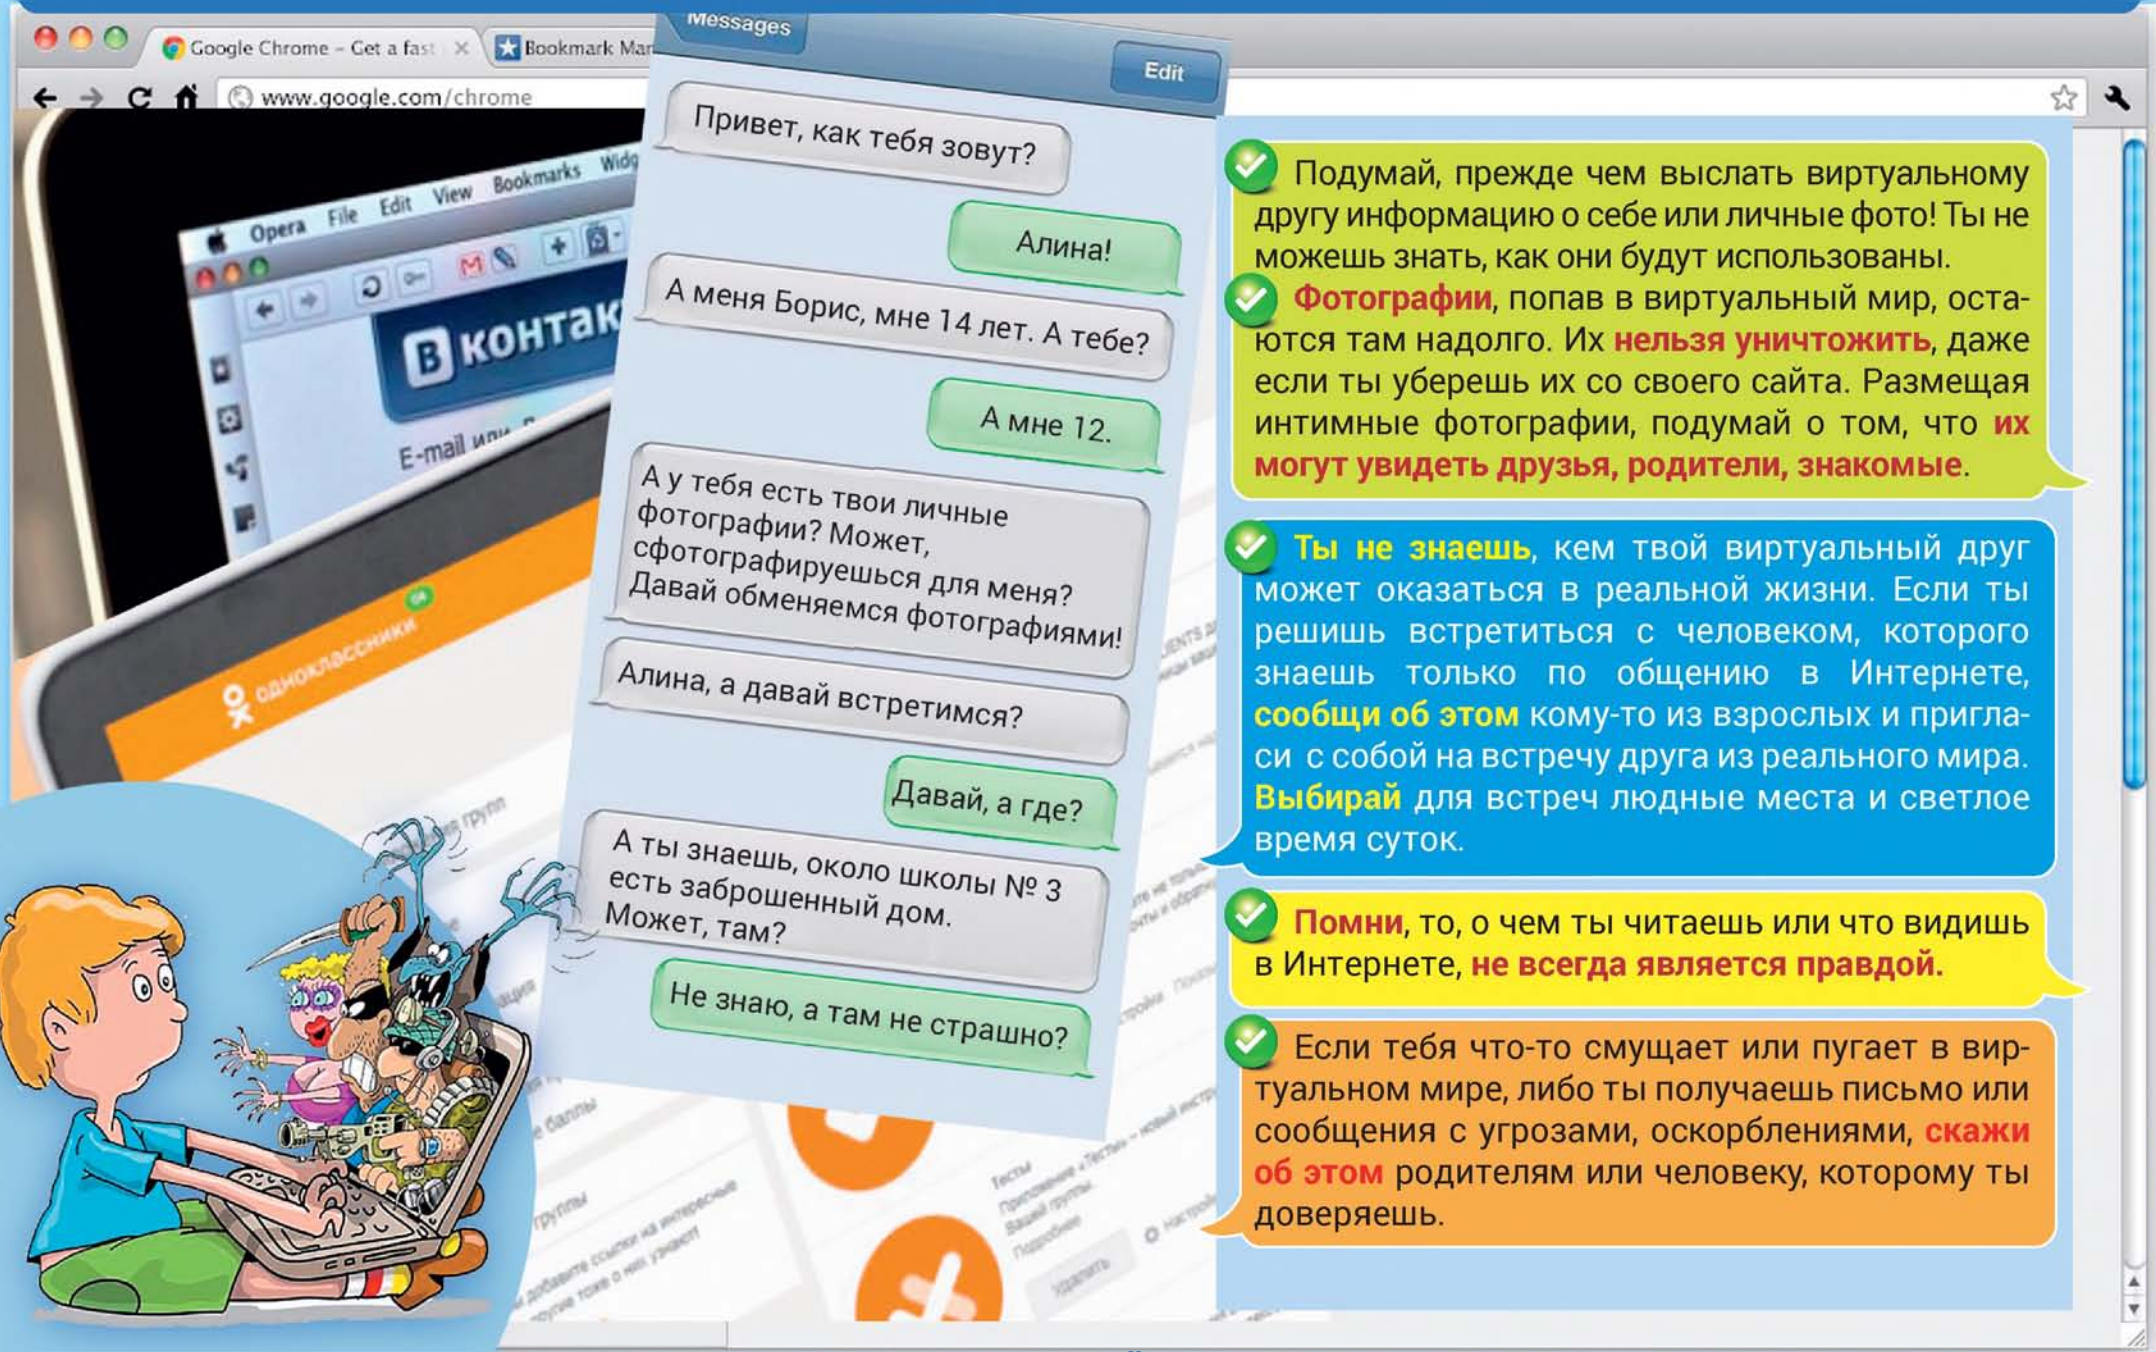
Google Chrome – Get a fast
Bookmark Mar
www.google.com/chrome

Opera File Edit View Bookmarks Widg

В контак
E-mail или

одноклассники

Messages
Edit

Привет, как тебя зовут?

Алина!

А меня Борис, мне 14 лет. А тебе?

А мне 12.

А у тебя есть твои личные фотографии? Может, сфотографируешься для меня? Давай обменяемся фотографиями!

Алина, а давай встретимся?

Давай, а где?

А ты знаешь, около школы № 3 есть заброшенный дом. Может, там?

Не знаю, а там не страшно?

Подумай, прежде чем выслать виртуальному другу информацию о себе или личные фото! Ты не можешь знать, как они будут использованы.

Фотографии, попав в виртуальный мир, остаются там надолго. Их нельзя уничтожить, даже если ты уберешь их со своего сайта. Размещая интимные фотографии, подумай о том, что их могут увидеть друзья, родители, знакомые.

Ты не знаешь, кем твой виртуальный друг может оказаться в реальной жизни. Если ты решишь встретиться с человеком, которого знаешь только по общению в Интернете, сообщи об этом кому-то из взрослых и пригласи с собой на встречу друга из реального мира. Выбирай для встреч людные места и светлое время суток.

Помни, то, о чем ты читаешь или что видишь в Интернете, не всегда является правдой.

Если тебя что-то смущает или пугает в виртуальном мире, либо ты получаешь письмо или сообщения с угрозами, оскорблениями, скажи об этом родителям или человеку, которому ты доверяешь.